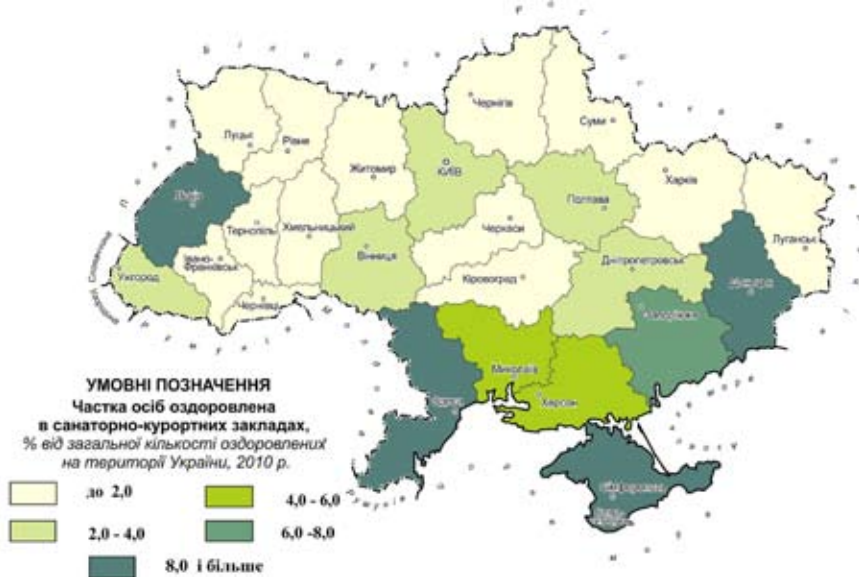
Чернігів
Суми
Луцьк
Рівне
Житомир
Київ
Харків
Полтава
Львів
Тернопіль
Хмельницький
Черкаси
Луганськ
Івано-Франківськ
Вінниця
Кіровоград
Дніпропетровськ
Ужгород
Чернівці
Донецьк
Запоріжжя
Миколаїв
Херсон
Одеса
Сімферополь
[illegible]

УМОВНІ ПОЗНАЧЕННЯ
Частка осіб оздоровлена в санаторно-курортних закладах,
% від загальної кількості оздоровлених на території України, 2010 р.

до 2,0
4,0 - 6,0
2,0 - 4,0
6,0 -8,0
8,0 і більше